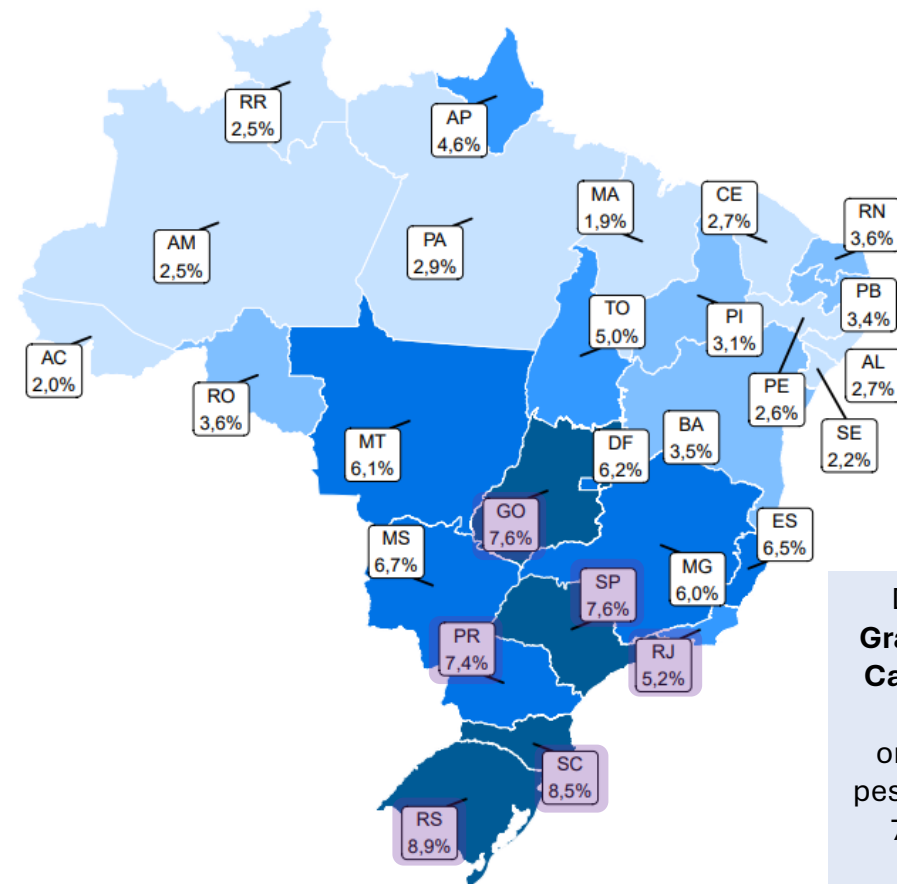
RR
2,5%

AP
4,6%

AM
2,5%

PA
2,9%

MA
1,9%

CE
2,7%

RN
3,6%

AC
2,0%

TO
5,0%

PI
3,1%

PB
3,4%

AL
2,7%

RO
3,6%

PE
2,6%

SE
2,2%

MT
6,1%

DF
6,2%

BA
3,5%

GO
7,6%

ES
6,5%

MS
6,7%

MG
6,0%

SP
7,6%

PR
7,4%

RJ
5,2%

SC
8,5%

RS
8,9%

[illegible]
Gra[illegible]
Ca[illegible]
or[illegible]
pes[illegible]
7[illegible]